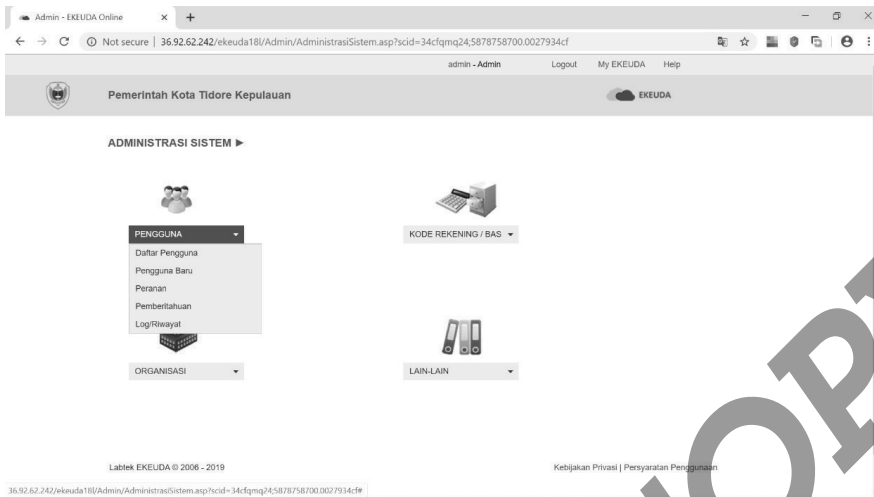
Admin - EKEUDA Online

Not secure | 36.92.62.242/ekeuda18l/Admin/AdministrasiSistem.asp?scid=34cfqmq24;5878758700.0027934cf

admin - Admin Logout My EKEUDA Help

Pemerintah Kota Tidore Kepulauan

EKEUDA

ADMINISTRASI SISTEM ►

PENGGUNA

Daftar Pengguna
Pengguna Baru
Peranan
Pemberitahuan
Log/Riwayat

KODE REKENING / BAS

ORGANISASI

LAIN-LAIN

Labtek EKEUDA © 2006 - 2019

Kebijakan Privasi | Persyaratan Penggunaan

36.92.62.242/ekeuda18l/Admin/AdministrasiSistem.asp?scid=34cfqmq24;5878758700.0027934cf#